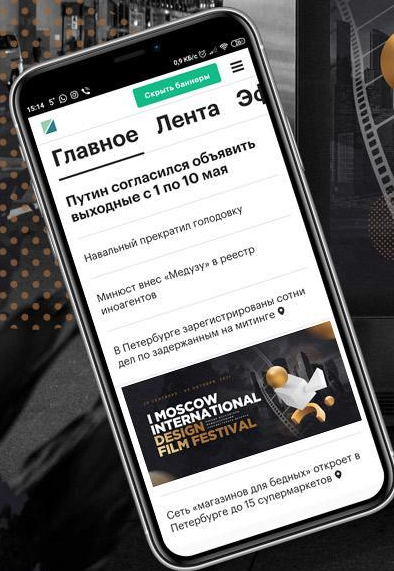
15:14 5° 0,9 КБ/с

Скрыть баннеры

Главное Лента Эф

Путин согласился объявить выходные с 1 по 10 мая

Навальный прекратил голодовку

Минюст внес «Медузу» в реестр иноагентов

В Петербурге зарегистрированы сотни дел по задержанным на митинге

I MOSCOW INTERNATIONAL DESIGN FILM FESTIVAL

Сеть «магазинов для бедных» откроет в Петербурге до 15 супермаркетов